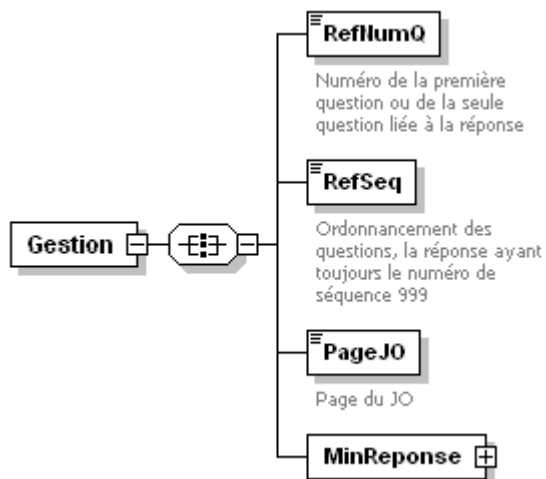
Gestion

RefNumQ

Numéro de la première question ou de la seule question liée à la réponse

RefSeq

Ordonnancement des questions, la réponse ayant toujours le numéro de séquence 999

PageJO

Page du JO

MinReponse